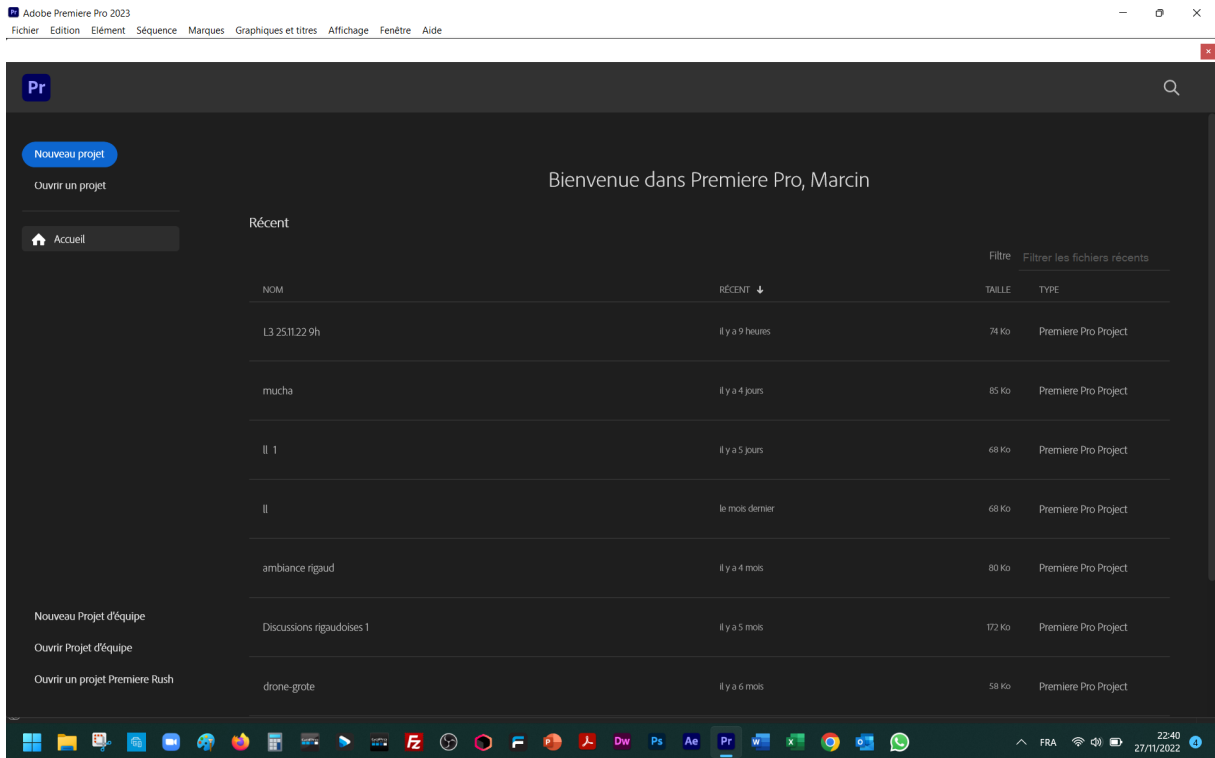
Pr Adobe Premiere Pro 2023
Fichier Edition Elément Séquence Marques Graphiques et titres Affichage Fenêtre Aide

Pr

Nouveau projet
Ouvrir un projet

Accueil

Bienvenue dans Premiere Pro, Marcin

Récent

Filtre Filtrer les fichiers récents

| NOM | RÉCENT ↓ | TAILLE | TYPE |
|---|---|---|---|
| L3 25.11.22 9h | il y a 9 heures | 74 Ko | Premiere Pro Project |
| mucha | il y a 4 jours | 85 Ko | Premiere Pro Project |
| ll 1 | il y a 5 jours | 68 Ko | Premiere Pro Project |
| ll | le mois dernier | 68 Ko | Premiere Pro Project |
| ambiance rigaud | il y a 4 mois | 80 Ko | Premiere Pro Project |
| Discussions rigaudoises 1 | il y a 5 mois | 172 Ko | Premiere Pro Project |
| drone-grote | il y a 6 mois | 58 Ko | Premiere Pro Project |

Nouveau Projet d'équipe
Ouvrir Projet d'équipe
Ouvrir un projet Premiere Rush

Dw Ps Ae Pr
FRA 22:40 27/11/2022 4